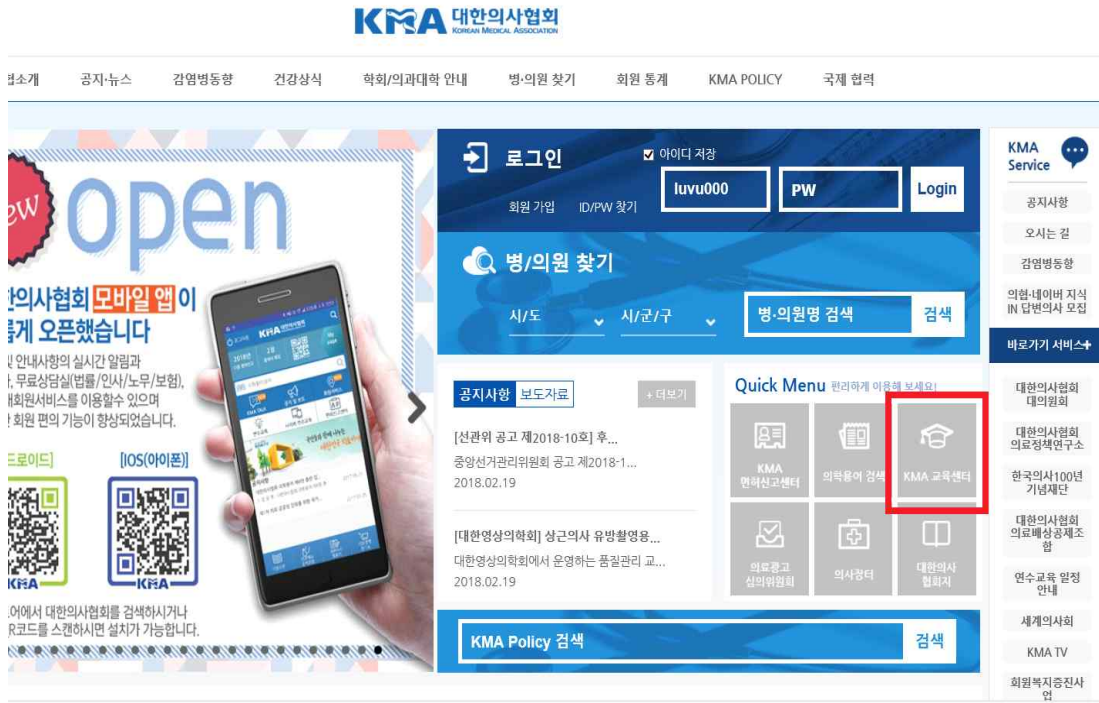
KMA 대한의사협회 KOREAN MEDICAL ASSOCIATION

협소개 공지·뉴스 감염병동향 건강상식 학회/의과대학 안내 병·의원 찾기 회원 통계 KMA POLICY 국제 협력

ew open

한의사협회 모바일 앱이 롭게 오픈했습니다

! 안내사항의 실시간 알림과 , 무료상담실(법률/인사/노무/보험), 회원서비스를 이용할수 있으며 ! 회원 편의 기능이 향상되었습니다.

드로이드] [IOS(아이폰)]

KMA KMA

어에서 대한의사협회를 검색하시거나 R코드를 스캔하시면 설치가 가능합니다.

로그인 아이디 저장
회원 가입 ID/PW 찾기
luvu000 PW Login

병/의원 찾기
시/도 시/군/구 병·의원명 검색 검색

공지사항 보도자료 + 더보기

[선관위 공고 제2018-10호] 후...
중앙선거관리위원회 공고 제2018-1...
2018.02.19

[대한영상의학회] 상근의사 유방촬영용...
대한영상의학회에서 운영하는 품질관리 교...
2018.02.19

Quick Menu 편리하게 이용해 보세요!
KMA 면허신고센터
의학용어 검색
KMA 교육센터
의료광고 심의위원회
의사장터
대한의사 협회지

KMA Policy 검색 검색

KMA Service
공지사항
오시는 길
감염병동향
의협-네이버 지식 IN 답변의사 모집
바로가기 서비스+
대한의사협회 대의원회
대한의사협회 의료정책연구소
한국의사100년 기념재단
대한의사협회 의료배상공제조합
연수교육 일정 안내
세계의사회
KMA TV
회원복지증진사업